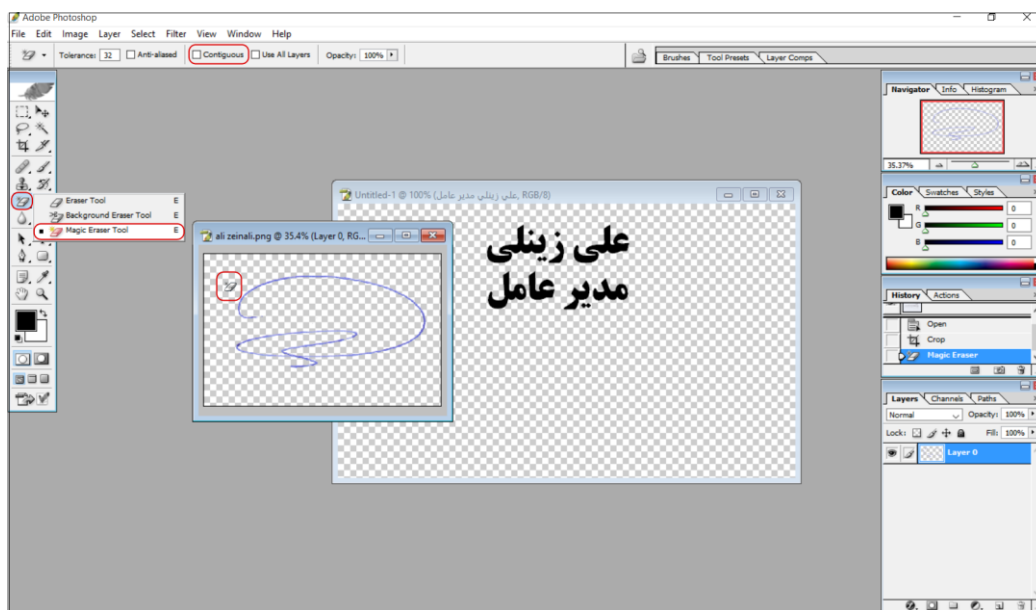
Adobe Photoshop

File Edit Image Layer Select Filter View Window Help

Tolerance: 32 Anti-aliased Contiguous Use All Layers Opacity: 100%

Brushes Tool Presets Layer Comps

Eraser Tool E
Background Eraser Tool E
Magic Eraser Tool E

ali zeinali.png @ 35.4% (Layer 0, RG...

Untitled-1 @ 100% (علي زينلي مدير عامل, RGB/8)

علی زینلی
مدیر عامل

Navigator Info Histogram
35.37%

Color Swatches Styles
R 0
G 0
B 0

History Actions
Open
Crop
Magic Eraser

Layers Channels Paths
Normal Opacity: 100%
Lock: Fill: 100%
Layer 0